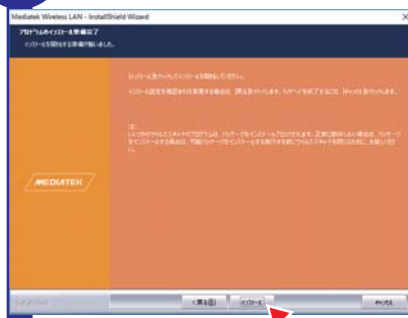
Mediatek Wireless LAN - InstallShield Wizard

プログラムのインストール準備完了
インストールを開始する準備が整いました。

[インストール]をクリックして、インストールを開始してください。

インストール設定を確認または変更する場合は、[戻る]をクリックします。ウィザードを終了するには、[キャンセル]をクリックします。

注:
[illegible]

MEDIATEK

InstallShield

< 戻る(B)
インストール
キャンセル